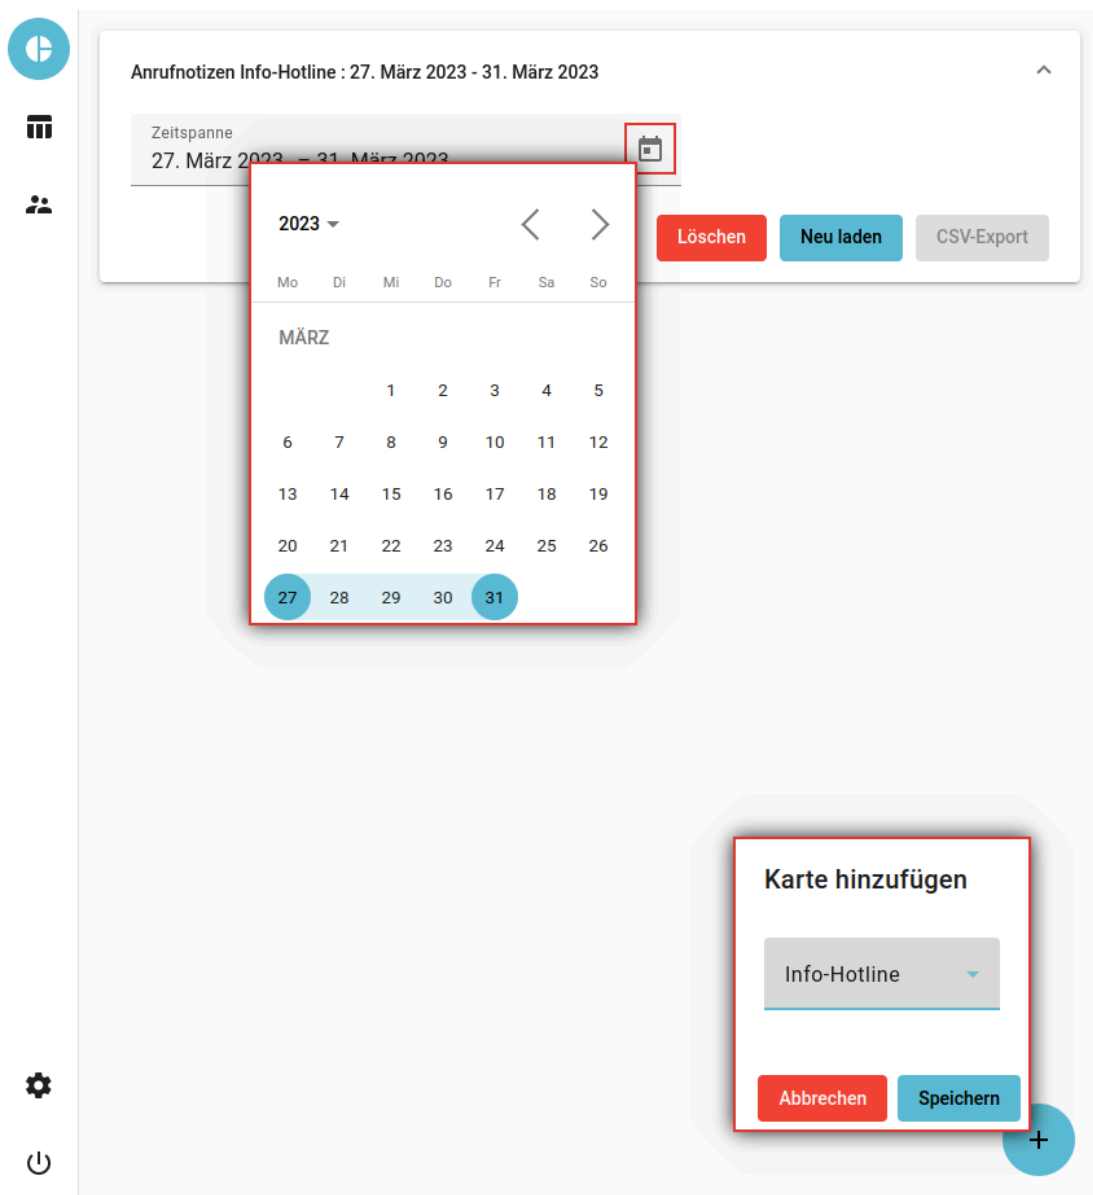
Anrufnotizen Info-Hotline : 27. März 2023 - 31. März 2023

Zeitspanne
27. März 2023 – 31. März 2023

Löschen Neu laden CSV-Export

2023

| Mo | Di | Mi | Do | Fr | Sa | So |
|---|---|---|---|---|---|---|
| | | 1 | 2 | 3 | 4 | 5 |
| 6 | 7 | 8 | 9 | 10 | 11 | 12 |
| 13 | 14 | 15 | 16 | 17 | 18 | 19 |
| 20 | 21 | 22 | 23 | 24 | 25 | 26 |
| 27 | 28 | 29 | 30 | 31 | | |

MÄRZ

Karte hinzufügen

Info-Hotline

Abbrechen Speichern

+